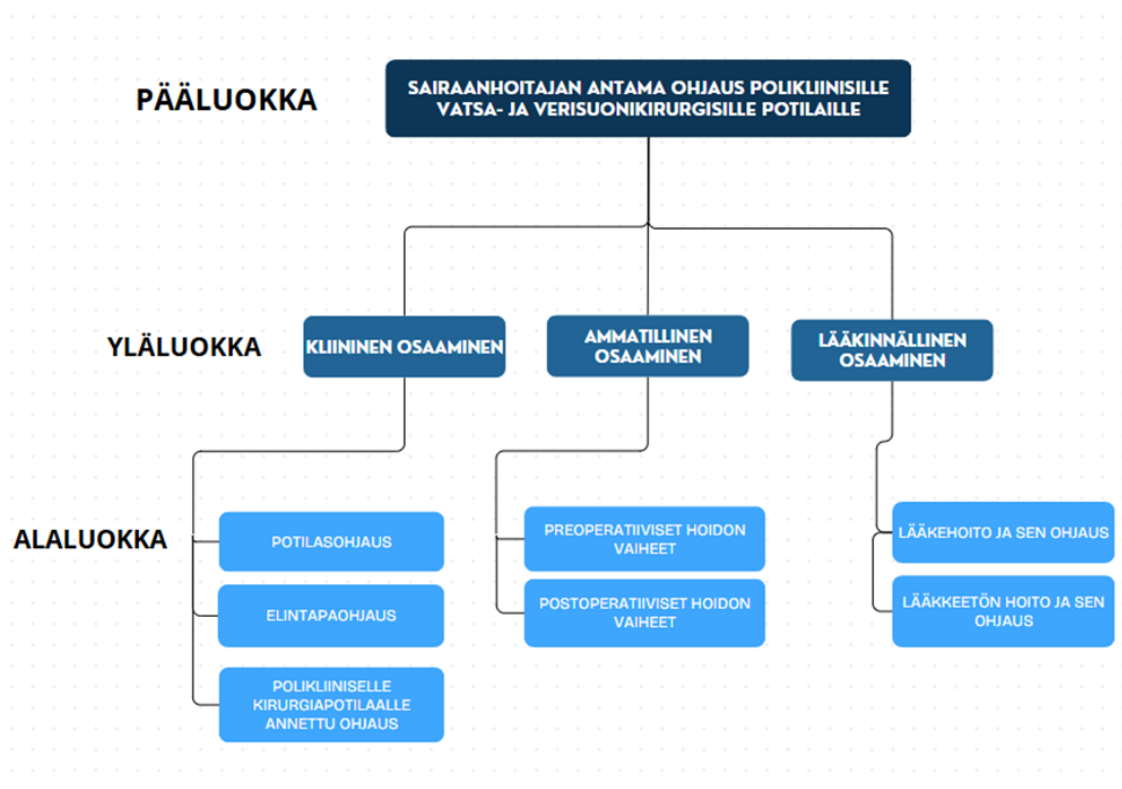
PÄÄLUOKKA

SAIRAANHOITAJAN ANTAMA OHJAUS POLIKLIINISILLE VATSA- JA VERISUONIKIRURGISILLE POTILAILLE

YLÄLUOKKA

KLIININEN OSAAMINEN

AMMATILLINEN OSAAMINEN

LÄÄKINNÄLLINEN OSAAMINEN

ALALUOKKA

POTILASOHJAUS

ELINTAPAOHJAUS

POLIKLIINISELLE KIRURGIAPOTILAALLE ANNETTU OHJAUS

PREOPERATIIVISET HOIDON VAIHEET

POSTOPERATIIVISET HOIDON VAIHEET

LÄÄKEHOITO JA SEN OHJAUS

LÄÄKKEETÖN HOITO JA SEN OHJAUS